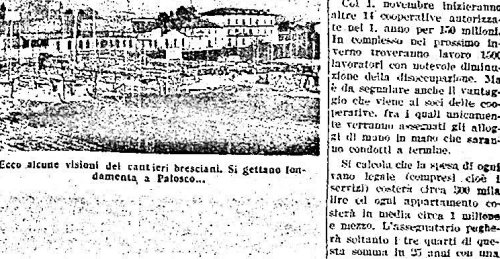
Ecco alcune visioni dei cantieri bresciani. Si gettano fondamenta a Palosco...

Col 1. novembre inizieranno altre 14 cooperative autorizzate nel I. anno per 150 milioni. In complesso nel prossimo inverno troveranno lavoro 1500 lavoratori con notevole diminuzione della disoccupazione. Ma è da segnalare anche il vantaggio che viene ai soci delle cooperative, fra i quali unicamente verranno assegnati gli alloggi di mano in mano che saranno condotti a termine.

Si calcola che la spesa di ogni vano legale (compresi cioè i servizi) costerà circa 300 mila lire ed ogni appartamento costerà in media circa 1 milione e mezzo. L'assegnatario pagherà soltanto i tre quarti di questa somma in 25 anni con una